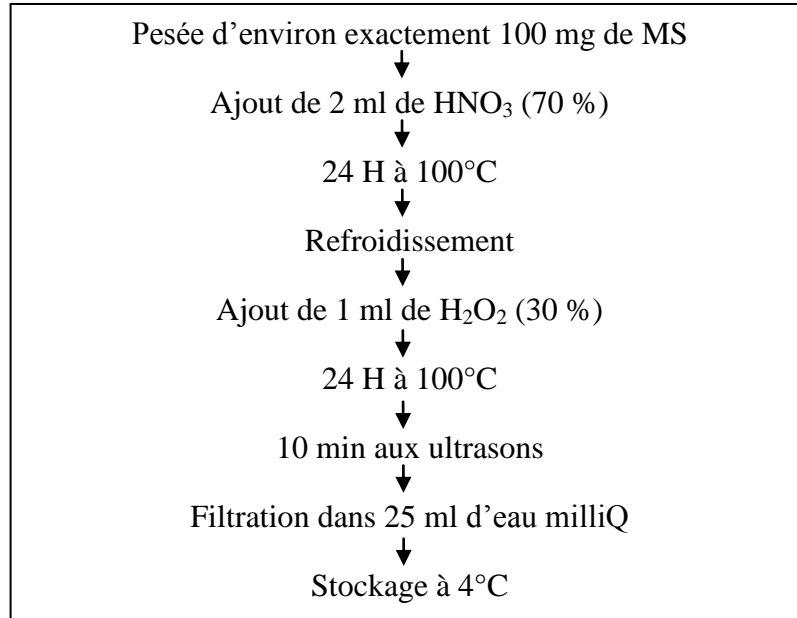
Pesée d'environ exactement 100 mg de MS

Ajout de 2 ml de $HNO_3$ (70 %)

24 H à 100°C

Refroidissement

Ajout de 1 ml de $H_2O_2$ (30 %)

24 H à 100°C

10 min aux ultrasons

Filtration dans 25 ml d'eau milliQ

Stockage à 4°C